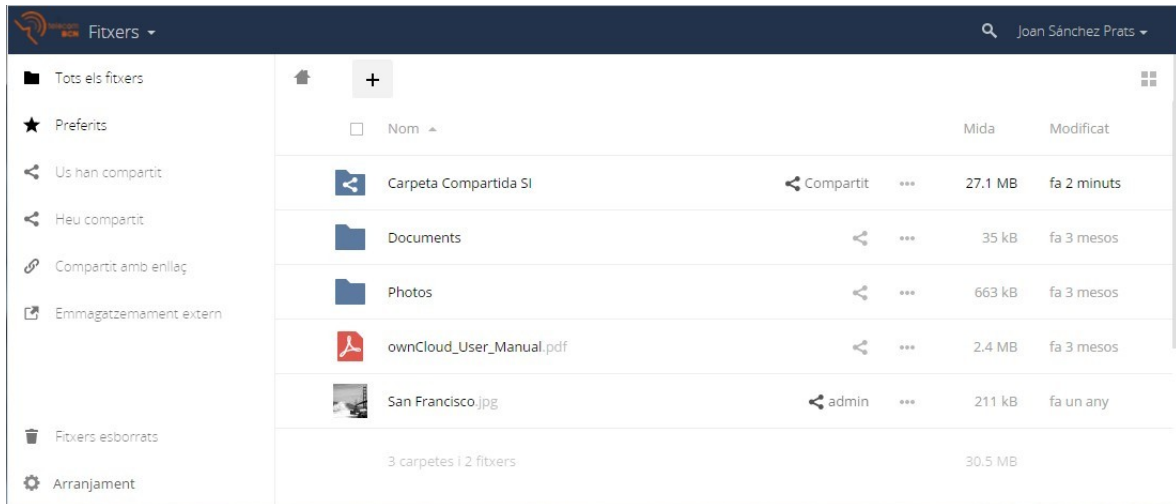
telecom BCN Fitxers ▾

Joan Sánchez Prats ▾

Tots els fitxers

Preferits

Us han compartit

Heu compartit

Compartit amb enllaç

Emmagatzemament extern

Fitxers esborrats

Arranjament

+

| | Nom ▲ | | | Mida | Modificat |
|---|---|---|---|---|---|
| | Carpeta Compartida SI | Compartit | ••• | 27.1 MB | fa 2 minuts |
| | Documents | | ••• | 35 kB | fa 3 mesos |
| | Photos | | ••• | 663 kB | fa 3 mesos |
| | ownCloud_User_Manual.pdf | | ••• | 2.4 MB | fa 3 mesos |
| | San Francisco.jpg | admin | ••• | 211 kB | fa un any |
| | 3 carpetes i 2 fitxers | | | 30.5 MB | |